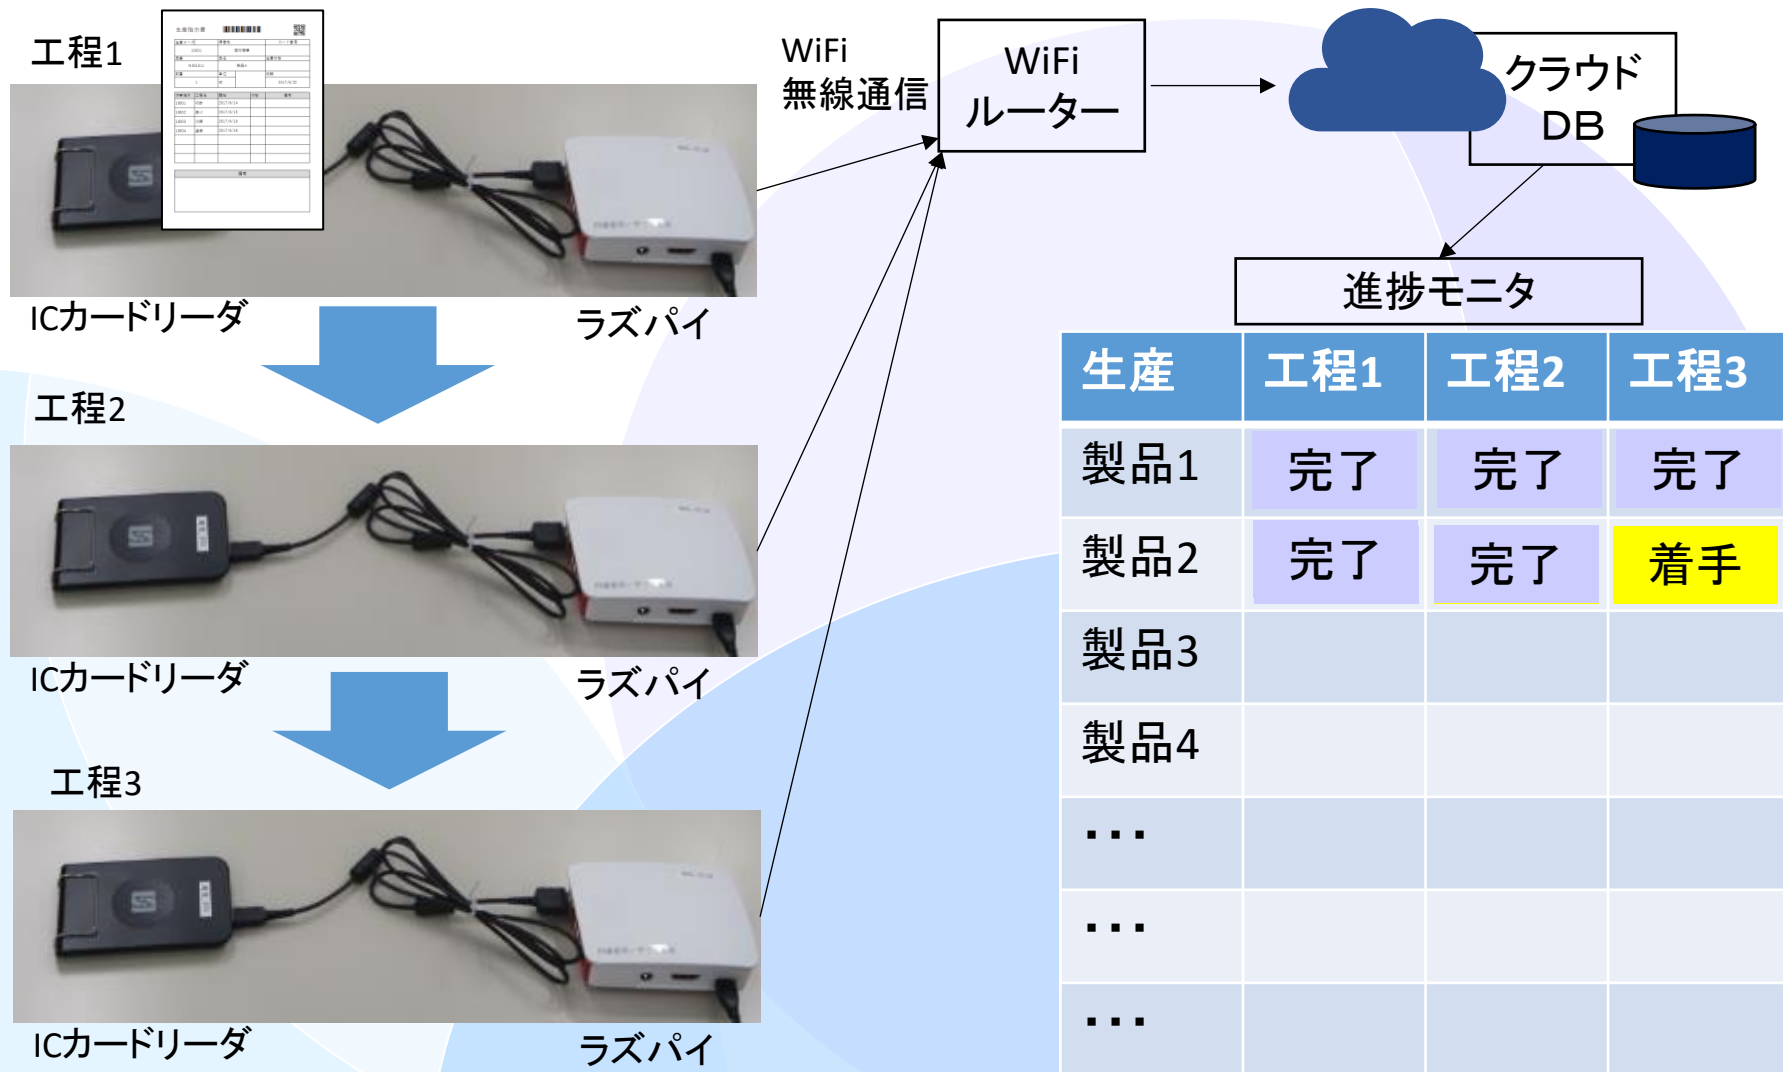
工程1

ICカードリーダ

ラズパイ

工程2

ICカードリーダ

ラズパイ

工程3

ICカードリーダ

ラズパイ

WiFi
無線通信

WiFi
ルーター

クラウド
DB

進捗モニタ

| 生産 | 工程1 | 工程2 | 工程3 |
|---|---|---|---|
| 製品1 | 完了 | 完了 | 完了 |
| 製品2 | 完了 | 完了 | 着手 |
| 製品3 | | | |
| 製品4 | | | |
| ・・・ | | | |
| ・・・ | | | |
| ・・・ | | | |